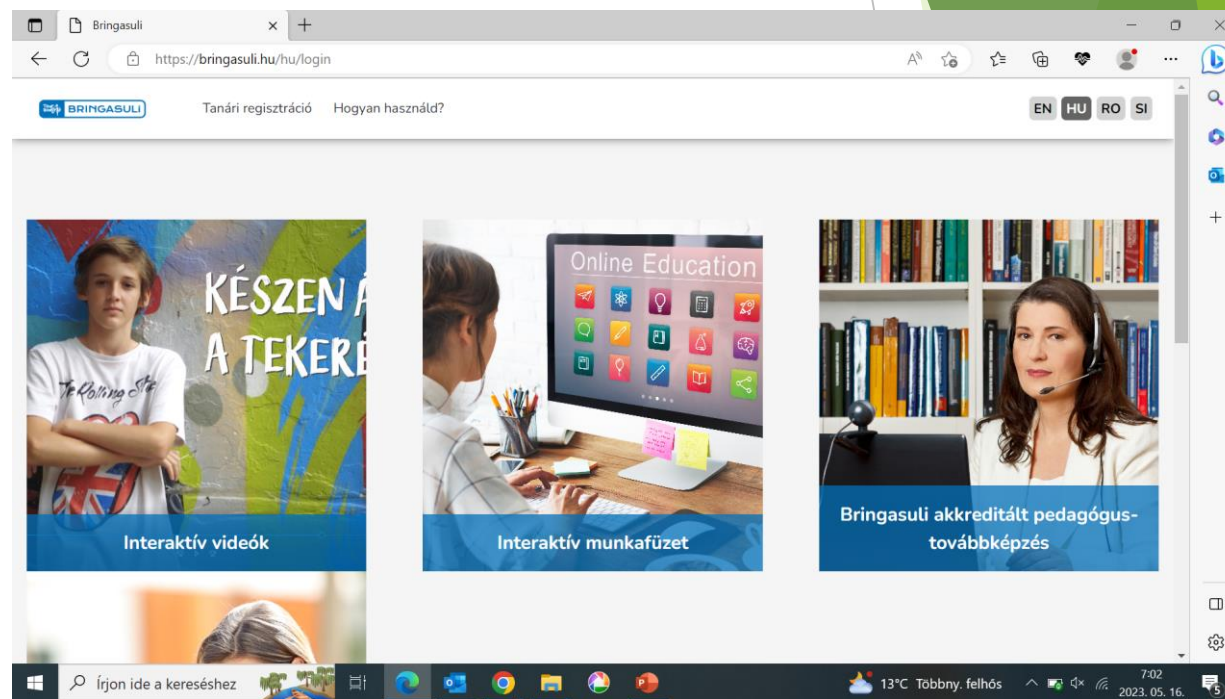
Bringasuli

https://bringasuli.hu/hu/login

BRINGASULI Tanári regisztráció Hogyan használd?

EN HU RO SI

KÉSZEN Á
A TEKERÉ

The Rolling St

Interaktív videók

Online Education

Interaktív munkafüzet

Bringasuli akkreditált pedagógus-továbbképzés

Írjon ide a kereséshez

13°C Többny. felhős

7:02
2023. 05. 16.